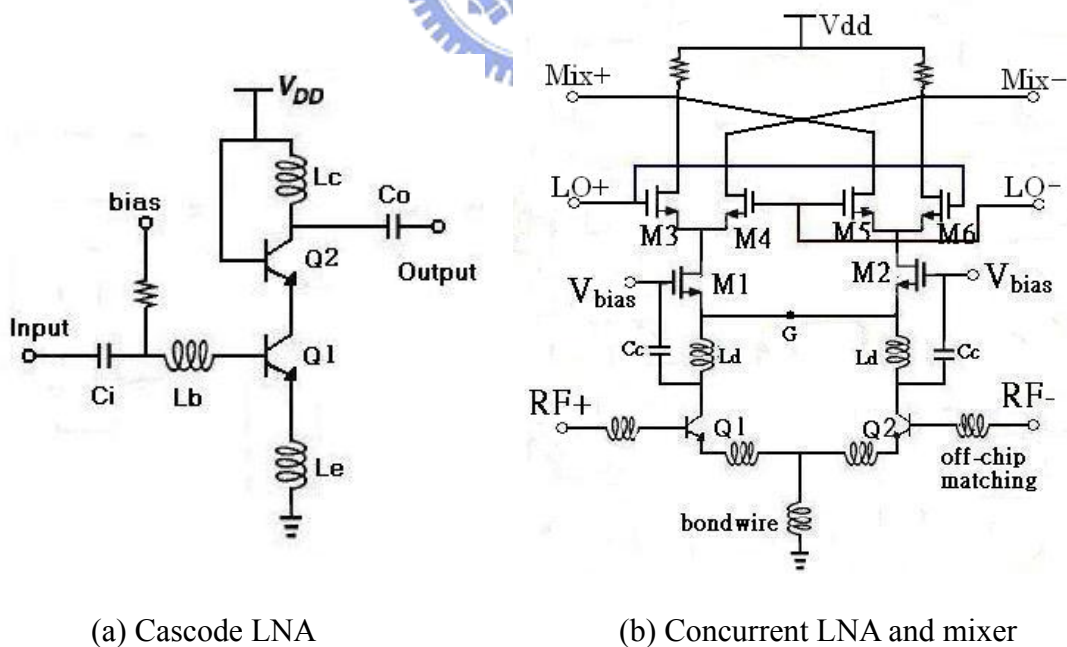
$V_{DD}$

Lc

Co

bias

Q2

Output

Input

Q1

Ci

Lb

Le

(a) Cascode LNA

Vdd

Mix+

Mix−

LO+

LO−

M3

M4

M5

M6

M1

M2

$V_{bias}$

$V_{bias}$

G

Cc

Ld

Ld

Cc

RF+

RF-

Q1

Q2

off-chip matching

bondwire

(b) Concurrent LNA and mixer